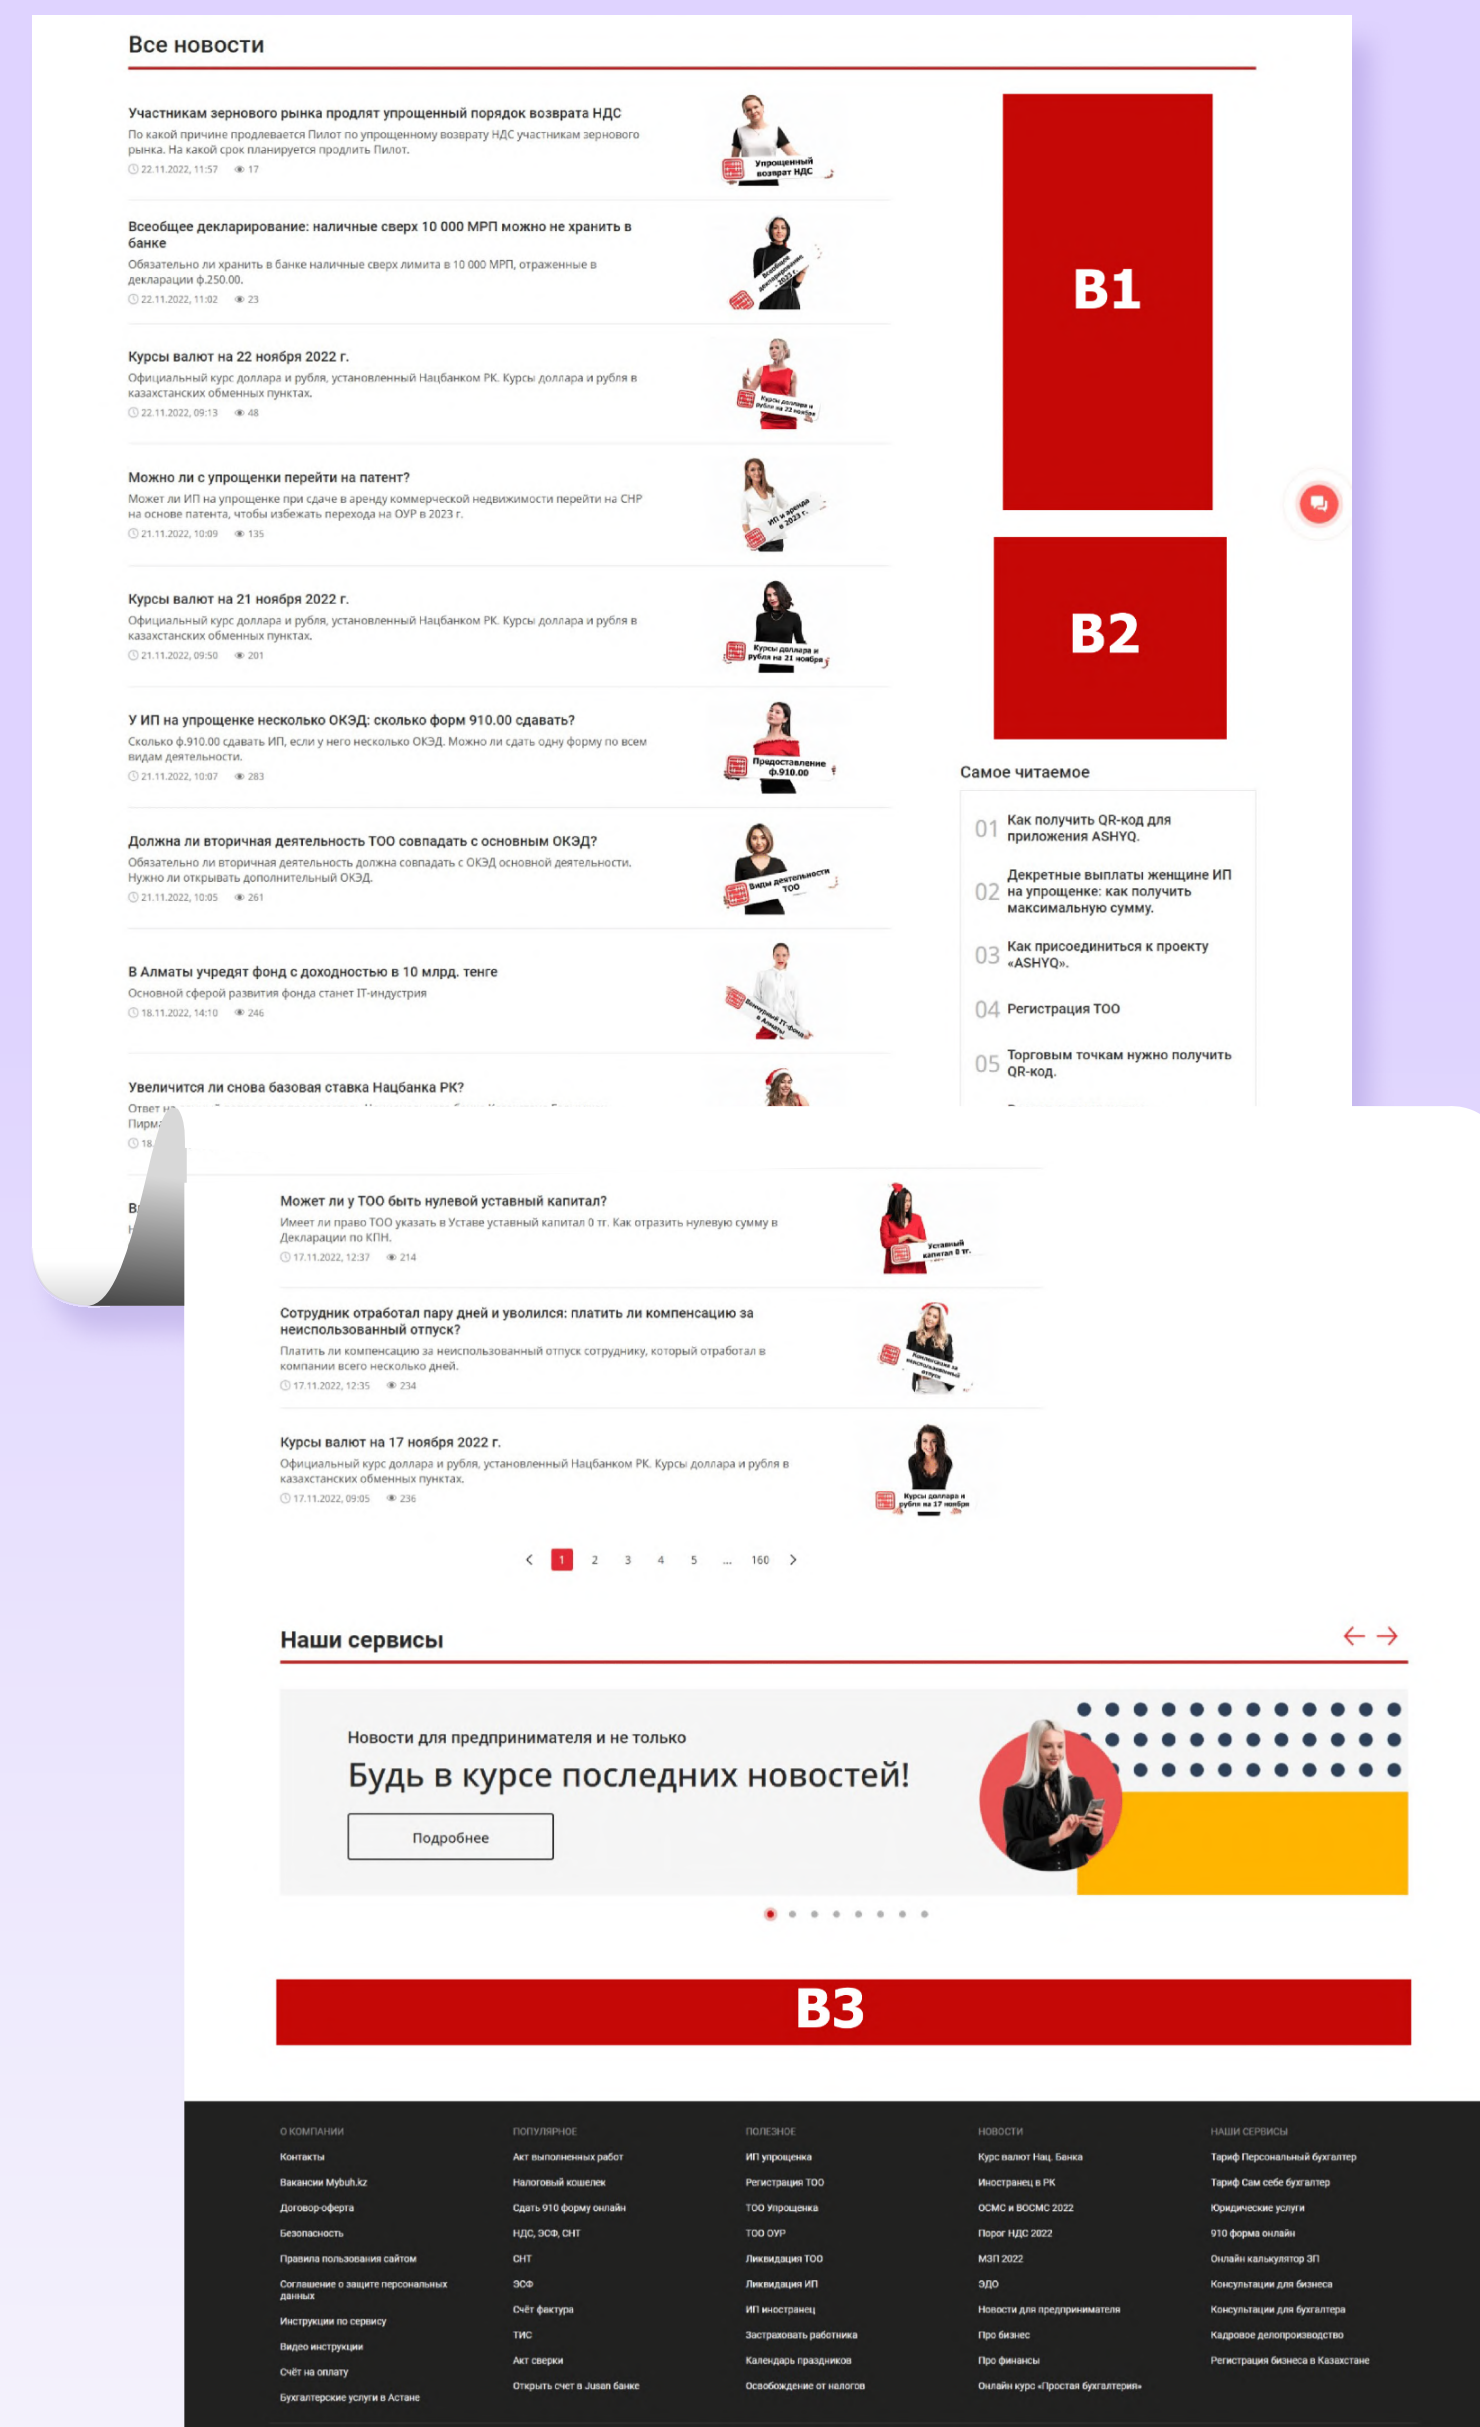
Все новости

Участникам зернового рынка продлят упрощенный порядок возврата НДС
По какой причине продлевается Пилот по упрощенному возврату НДС участникам зернового рынка. На какой срок планируется продлить Пилот.
22.11.2022, 11:57 17

Упрощенный возврат НДС

Всеобщее декларирование: наличные сверх 10 000 МРП можно не хранить в банке
Обязательно ли хранить в банке наличные сверх лимита в 10 000 МРП, отраженные в декларации ф.250.00.
22.11.2022, 11:02 23

Курсы валют на 22 ноября 2022 г.
Официальный курс доллара и рубля, установленный Нацбанком РК. Курсы доллара и рубля в казахстанских обменных пунктах.
22.11.2022, 09:13 48

Курсы доллара и рубля на 22 ноября

Можно ли с упрощенки перейти на патент?
Может ли ИП на упрощенке при сдаче в аренду коммерческой недвижимости перейти на СНР на основе патента, чтобы избежать перехода на ОУР в 2023 г.
21.11.2022, 10:09 135

ИП и аренда в 2023 г.

Курсы валют на 21 ноября 2022 г.
Официальный курс доллара и рубля, установленный Нацбанком РК. Курсы доллара и рубля в казахстанских обменных пунктах.
21.11.2022, 09:50 201

Курсы доллара и рубля на 21 ноября

У ИП на упрощенке несколько ОКЭД: сколько форм 910.00 сдавать?
Сколько ф.910.00 сдавать ИП, если у него несколько ОКЭД. Можно ли сдать одну форму по всем видам деятельности.
21.11.2022, 10:07 283

Предоставление ф.910.00

Должна ли вторичная деятельность ТОО совпадать с основным ОКЭД?
Обязательно ли вторичная деятельность должна совпадать с ОКЭД основной деятельности. Нужно ли открывать дополнительный ОКЭД.
21.11.2022, 10:05 261

Виды деятельности ТОО

В Алматы учредят фонд с доходностью в 10 млрд. тенге
Основной сферой развития фонда станет IT-индустрия
18.11.2022, 14:10 246

Увеличится ли снова базовая ставка Нацбанка РК?
Ответ н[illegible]
Пирма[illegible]
18.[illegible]

B1

B2

Самое читаемое
01 Как получить QR-код для приложения ASHYQ.
02 Декретные выплаты женщине ИП на упрощенке: как получить максимальную сумму.
03 Как присоединиться к проекту «ASHYQ».
04 Регистрация ТОО
05 Торговым точкам нужно получить QR-код.

Может ли у ТОО быть нулевой уставный капитал?
Имеет ли право ТОО указать в Уставе уставный капитал 0 тг. Как отразить нулевую сумму в Декларации по КПН.
17.11.2022, 12:37 214

Уставный капитал 0 тг.

Сотрудник отработал пару дней и уволился: платить ли компенсацию за неиспользованный отпуск?
Платить ли компенсацию за неиспользованный отпуск сотруднику, который отработал в компании всего несколько дней.
17.11.2022, 12:35 234

Компенсация за неиспользованный отпуск

Курсы валют на 17 ноября 2022 г.
Официальный курс доллара и рубля, установленный Нацбанком РК. Курсы доллара и рубля в казахстанских обменных пунктах.
17.11.2022, 09:05 236

Курсы доллара и рубля на 17 ноября

1 2 3 4 5 ... 160

Наши сервисы

Новости для предпринимателя и не только
Будь в курсе последних новостей!
Подробнее

B3

О КОМПАНИИ
Контакты
Вакансии Mybuh.kz
Договор-оферта
Безопасность
Правила пользования сайтом
Соглашение о защите персональных данных
Инструкции по сервису
Видео инструкции
Счёт на оплату
Бухгалтерские услуги в Астане

ПОПУЛЯРНОЕ
Акт выполненных работ
Налоговый кошелек
Сдать 910 форму онлайн
НДС, ЭСФ, СНТ
СНТ
ЭСФ
Счёт фактура
ТИС
Акт сверки
Открыть счет в Jusan банке

ПОЛЕЗНОЕ
ИП упрощенка
Регистрация ТОО
ТОО Упрощенка
ТОО ОУР
Ликвидация ТОО
Ликвидация ИП
ИП иностранец
Застраховать работника
Календарь праздников
Освобождение от налогов

НОВОСТИ
Курс валют Нац. Банка
Иностранец в РК
ОСМС и ВОСМС 2022
Порог НДС 2022
МЗП 2022
ЭДО
Новости для предпринимателя
Про бизнес
Про финансы
Онлайн курс «Простая бухгалтерия»

НАШИ СЕРВИСЫ
Тариф Персональный бухгалтер
Тариф Сам себе бухгалтер
Юридические услуги
910 форма онлайн
Онлайн калькулятор ЗП
Консультации для бизнеса
Консультации для бухгалтера
Кадровое делопроизводство
Регистрация бизнеса в Казахстане